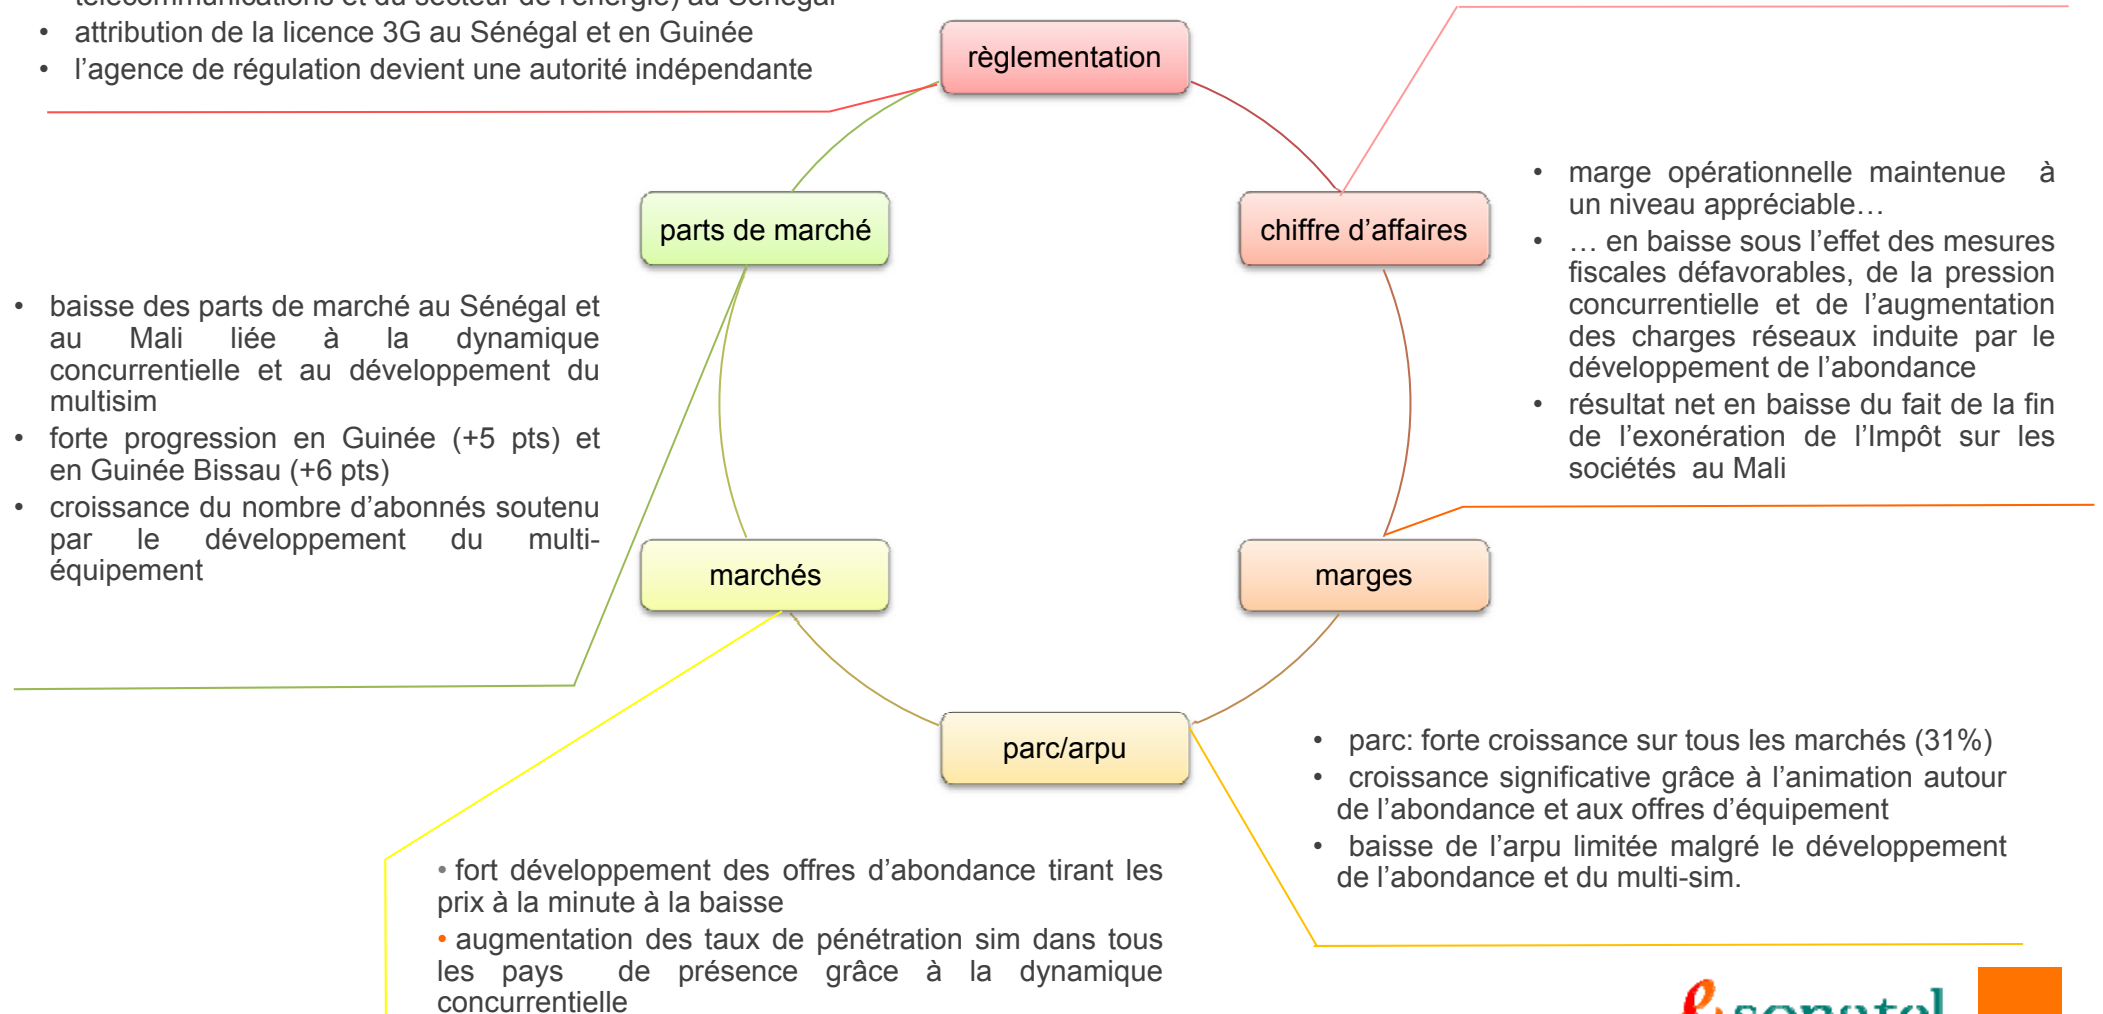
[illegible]
- attribution de la licence 3G au Sénégal et en Guinée
- l'agence de régulation devient une autorité indépendante

règlementation

parts de marché

chiffre d'affaires

- marge opérationnelle maintenue à un niveau appréciable…
- … en baisse sous l'effet des mesures fiscales défavorables, de la pression concurrentielle et de l'augmentation des charges réseaux induite par le développement de l'abondance
- résultat net en baisse du fait de la fin de l'exonération de l'Impôt sur les sociétés au Mali

- baisse des parts de marché au Sénégal et au Mali liée à la dynamique concurrentielle et au développement du multisim
- forte progression en Guinée (+5 pts) et en Guinée Bissau (+6 pts)
- croissance du nombre d'abonnés soutenu par le développement du multi-équipement

marchés

marges

parc/arpu

- parc: forte croissance sur tous les marchés (31%)
- croissance significative grâce à l'animation autour de l'abondance et aux offres d'équipement
- baisse de l'arpu limitée malgré le développement de l'abondance et du multi-sim.

• fort développement des offres d'abondance tirant les prix à la minute à la baisse
• augmentation des taux de pénétration sim dans tous les pays de présence grâce à la dynamique concurrentielle

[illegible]